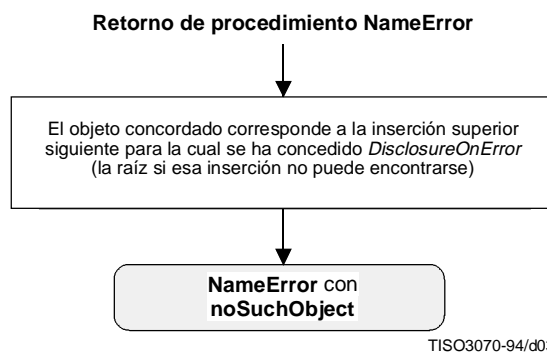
Retorno de procedimiento NameError

El objeto concordado corresponde a la inserción superior siguiente para la cual se ha concedido *DisclosureOnError* (la raíz si esa inserción no puede encontrarse)

NameError con noSuchObject

TISO3070-94/d0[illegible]